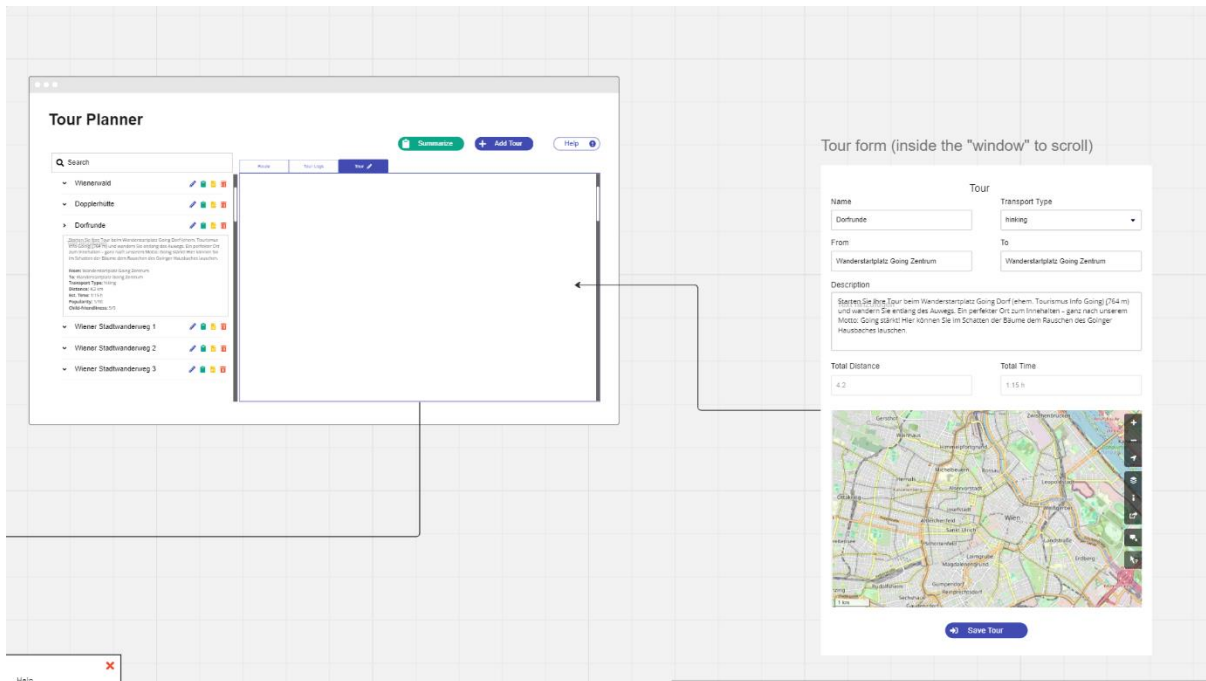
Tour Planner

Summarize
Add Tour
Help

Search

Wienerwald
Dopplerhütte
Dorfrunde

Starten Sie Ihre Tour beim Wanderstartplatz Going Dorf (ehem. Tourismus Info Going) (764 m) und wandern Sie entlang des Auwegs. Ein perfekter Ort zum Innehalten – ganz nach unserem Motto: Going stärkt! Hier können Sie im Schatten der Bäume dem Rauschen des Golinger Hausbaches lauschen.

From: Wanderstartplatz Going Zentrum
To: Wanderstartplatz Going Zentrum
Transport Type: hiking
Distance: 4.2 km
Est. Time: 1.15 h
Popularity: 1/10
Child-Friendliness: 1/5

Wiener Stadtwanderweg 1
Wiener Stadtwanderweg 2
Wiener Stadtwanderweg 3

Route
Tour Logs
Tour

Tour form (inside the "window" to scroll)

Tour

Name
Dorfrunde

Transport Type
hinking

From
Wanderstartplatz Going Zentrum

To
Wanderstartplatz Going Zentrum

Description
Starten Sie Ihre Tour beim Wanderstartplatz Going Dorf (ehem. Tourismus Info Going) (764 m) und wandern Sie entlang des Auwegs. Ein perfekter Ort zum Innehalten – ganz nach unserem Motto: Going stärkt! Hier können Sie im Schatten der Bäume dem Rauschen des Golinger Hausbaches lauschen.

Total Distance
4.2

Total Time
1.15 h

Wien
1 km

Save Tour

Help